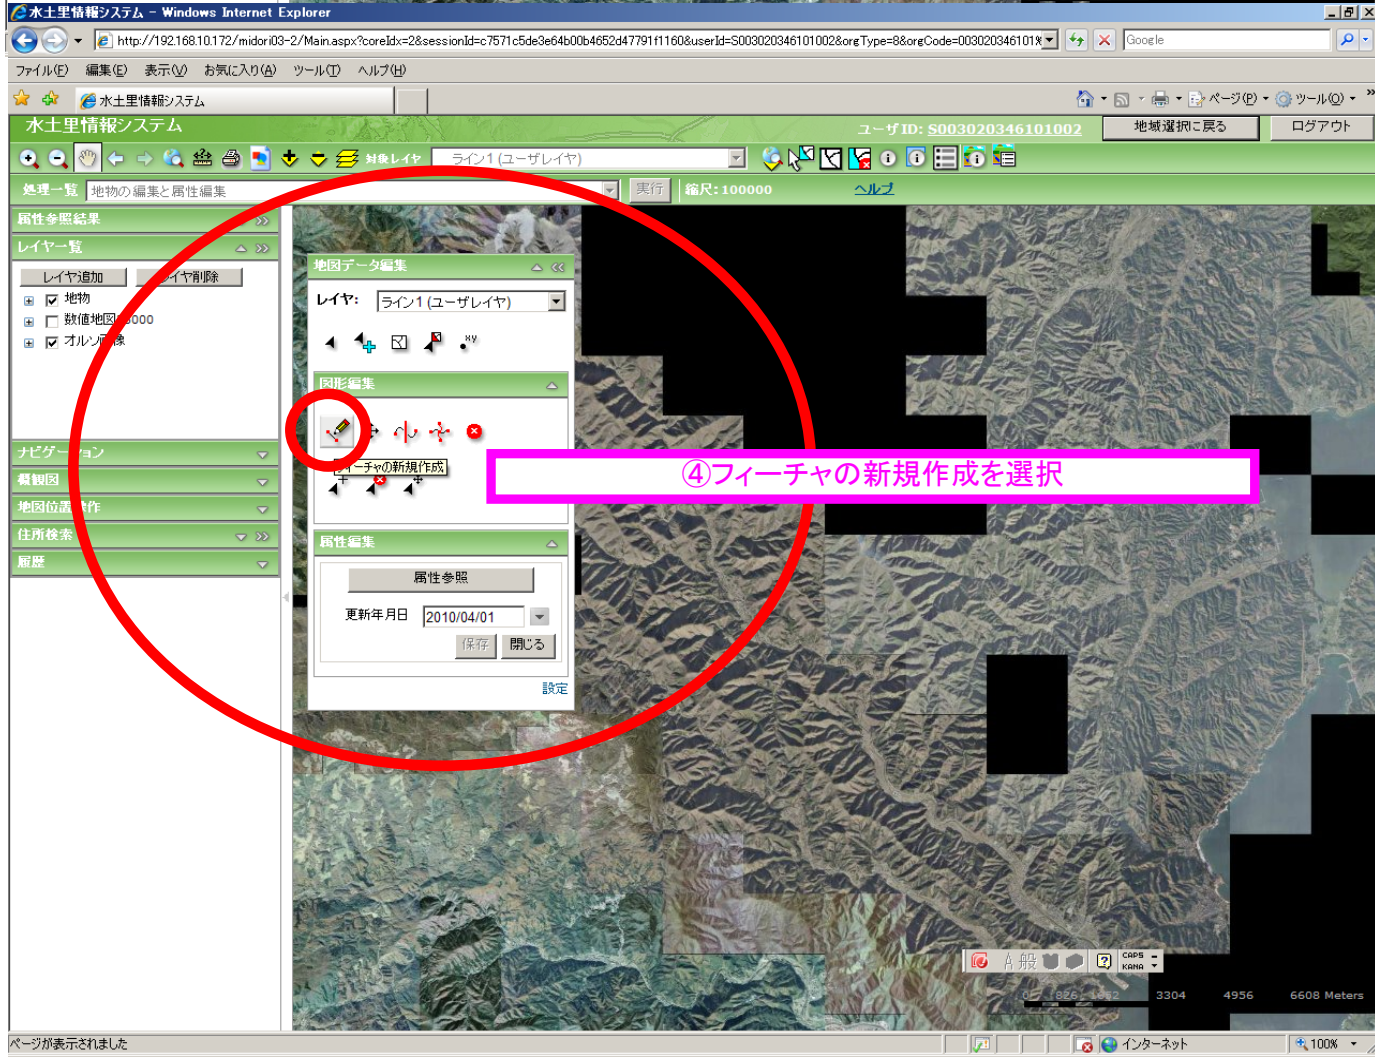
水土里情報システム - Windows Internet Explorer

http://192.168.10.172/midori03-2/Main.aspx?coreIdx=2&sessionId=c7571c5de3e64b00b4652d477791f1160&userId=S003020346101002&orgType=8&orgCode=003020346101

Google

ファイル(F) 編集(E) 表示(V) お気に入り(A) ツール(T) ヘルプ(H)

水土里情報システム

ページ(P) ツール(O)

水土里情報システム

ユーザID: S003020346101002

地域選択に戻る

ログアウト

対象レイヤ ライン1 (ユーザレイヤ)

処理一覧 地物の編集と属性編集 実行 縮尺: 100000 ヘルプ

属性参照結果

レイヤ一覧

レイヤ追加 レイヤ削除

地物

数値地図 000

オルソ画像

ナビゲーション

概観図

地図位置操作

住所検索

履歴

地図データ編集

レイヤ: ライン1 (ユーザレイヤ)

図形編集

フィーチャの新規作成

④フィーチャの新規作成を選択

属性編集

属性参照

更新年月日 2010/04/01

保存 閉じる

設定

CAPS KANA

3304 4956 6608 Meters

ページが表示されました

インターネット

100%